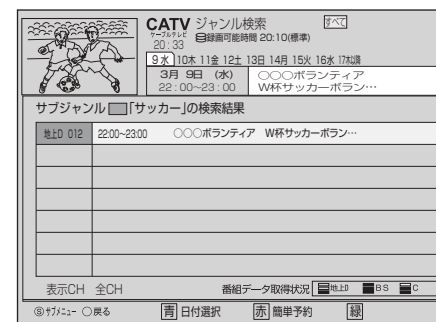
CATV ジャンル検索
ケーブルテレビ
20:33
録画可能時間 20:10(標準)
すべて

9水 10木 11金 12土 13日 14月 15火 16水 17木以降

3月 9日 (水)
22:00~23:00
○○○ボランティア
W杯サッカーボラン…

サブジャンル 「サッカー」の検索結果

| 地上D 012 | 22:00~23:00 ○○○ボランティア W杯サッカーボラン… |
|---|---|
| | |
| | |
| | |
| | |
| | |
| | |
| | |

表示CH 全CH
番組データ取得状況 地上D BS C

Ⓢサブメニュー ○戻る 青 日付選択 赤 簡単予約 緑